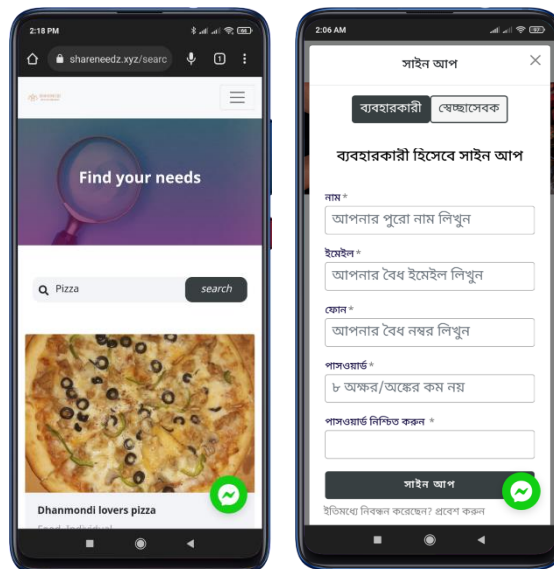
2:18 PM

shareneedz.xyz/searc

1

Find your needs

Pizza

search

Dhanmondi lovers pizza

2:06 AM

সাইন আপ

ব্যবহারকারী

স্বেচ্ছাসেবক

ব্যবহারকারী হিসেবে সাইন আপ

নাম*

আপনার পুরো নাম লিখুন

ইমেইল*

আপনার বৈধ ইমেইল লিখুন

ফোন*

আপনার বৈধ নম্বর লিখুন

পাসওয়ার্ড*

৮ অক্ষর/অঙ্কের কম নয়

পাসওয়ার্ড নিশ্চিত করুন *

সাইন আপ

ইতিমধ্যে নিবন্ধন করেছেন? প্রবেশ করুন